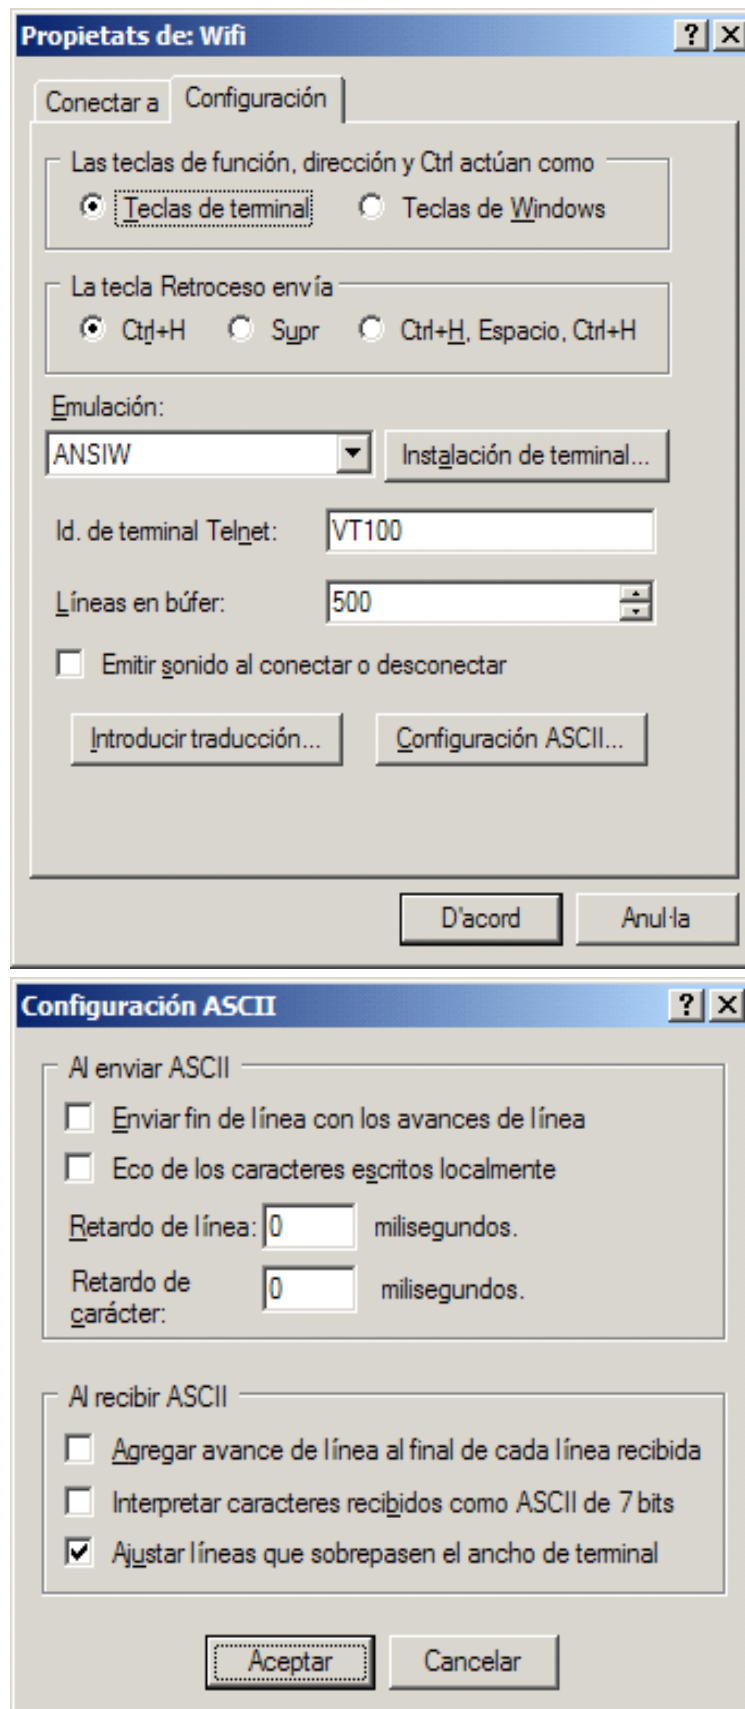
Propietats de: Wifi

?
X

Conectar a
Configuración

Las teclas de función, dirección y Ctrl actúan como
Teclas de terminal
Teclas de Windows

La tecla Retroceso envía
Ctrl+H
Supr
Ctrl+H, Espacio, Ctrl+H

Emulación:
ANSIW
Instalación de terminal...

Id. de terminal Telnet:
VT100

Líneas en búfer:
500

Emitir sonido al conectar o desconectar

Introducir traducción...
Configuración ASCII...

D'acord
Anul·la

Configuración ASCII

?
X

Al enviar ASCII
Enviar fin de línea con los avances de línea
Eco de los caracteres escritos localmente
Retardo de línea: 0 milisegundos.
Retardo de carácter: 0 milisegundos.

Al recibir ASCII
Agregar avance de línea al final de cada línea recibida
Interpretar caracteres recibidos como ASCII de 7 bits
Ajustar líneas que sobrepasen el ancho de terminal

Aceptar
Cancelar